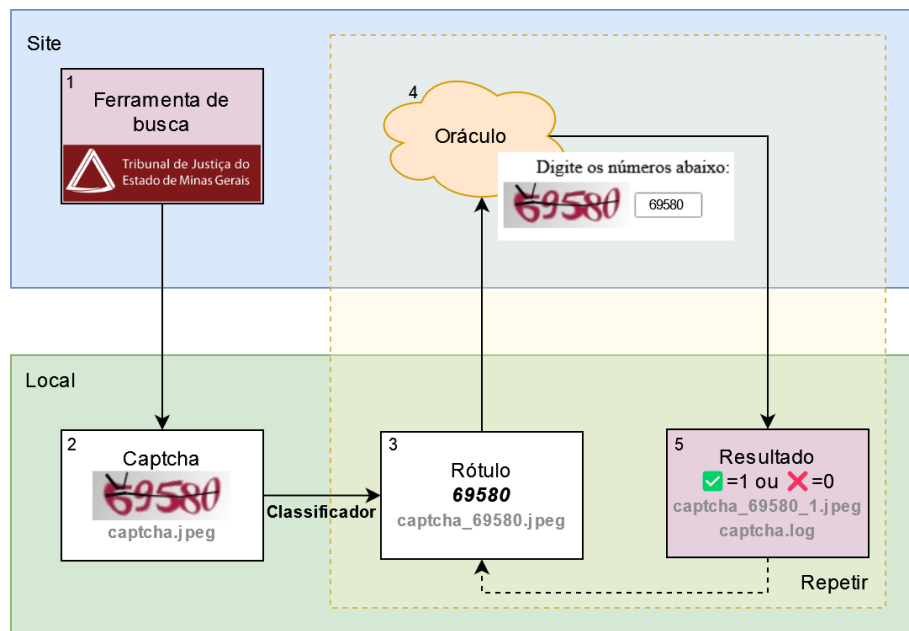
Site

1
Ferramenta de busca
Tribunal de Justiça do Estado de Minas Gerais

4
Oráculo
Digite os números abaixo:
69580
69580

Local

2
Captcha
69580
captcha.jpeg

Classificador

3
Rótulo
***69580***
captcha_69580.jpeg

5
Resultado
✅=1 ou ❌=0
captcha_69580_1.jpeg
captcha.log

Repetir